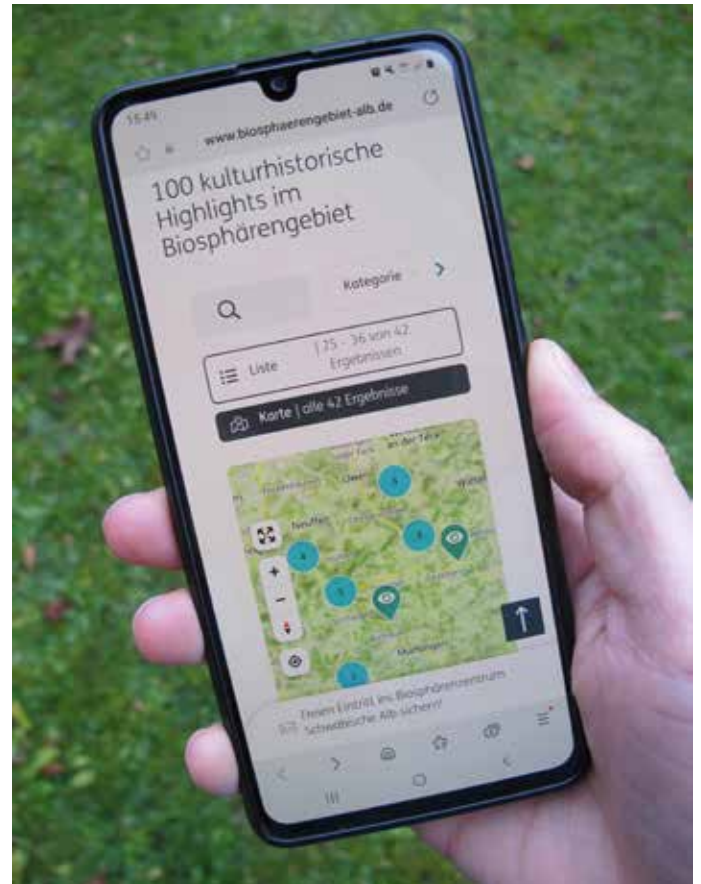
15:49

www.biosphaerengebiet-alb.de

100 kulturhistorische Highlights im Biosphärengebiet

Kategorie

Liste | 25 - 36 von 42 Ergebnissen

Karte | alle 42 Ergebnisse

Neuffen

4

5

8

5

Metzingen

Freien Eintritt ins Biosphärenzentrum Schwäbische Alb sichern!